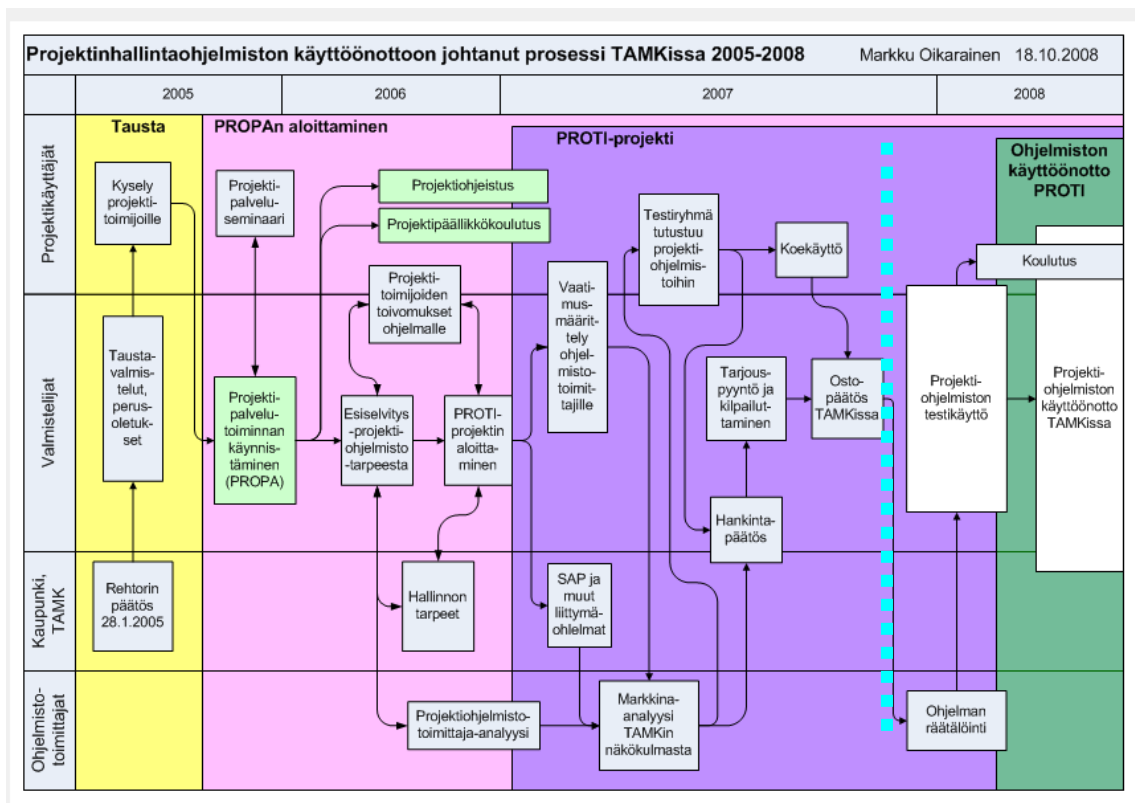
Projektinhallintaohjelmiston käyttöönottoon johtanut prosessi TAMKissa 2005-2008 Markku Oikarainen 18.10.2008

2005 2006 2007 2008

Tausta

PROPAn aloittaminen

PROTI-projekti

Ohjelmiston käyttöönotto PROTI

Projektikäyttäjät

Valmistelijat

Kaupunki, TAMK

Ohjelmistotoimittajat

Kysely projektitoimijoille

Projektipalveluseminaari

Projektiohjeistus

Projektipäällikkökoulutus

Testiryhmä tutustuu projektiohjelmistoihin

Koekäyttö

Koulutus

Projektitoimijoiden toivomukset ohjelmalle

Vaatimusmäärittely ohjelmistotoimittajille

Taustavalmistelut, perusoletukset

Projektipalvelutoiminnan käynnistäminen (PROPA)

Esiselvitys -projektiohjelmisto -tarpeesta

PROTI-projektin aloittaminen

Tarjouspyyntö ja kilpailuttaminen

Ostopäätös TAMKissa

Projektiohjelmiston testikäyttö

Projektiohjelmiston käyttöönotto TAMKissa

Hankintapäätös

Rehtorin päätös 28.1.2005

Hallinnon tarpeet

SAP ja muut liittymäohjelmat

Projektiohjelmistotoimittaja-analyysi

Markkinaanalyysi TAMKin näkökulmasta

Ohjelman räätälöinti